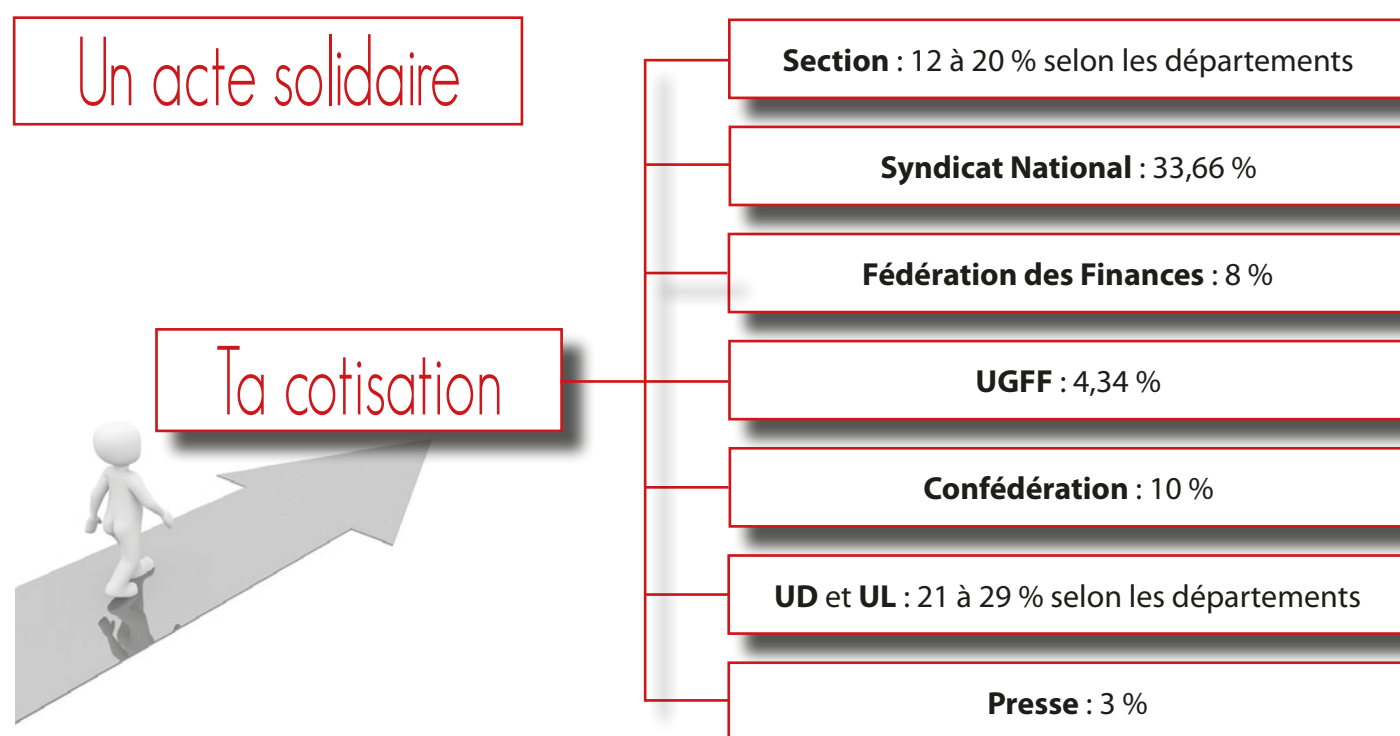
Un acte solidaire

Ta cotisation

**Section** : 12 à 20 % selon les départements

**Syndicat National** : 33,66 %

**Fédération des Finances** : 8 %

**UGFF** : 4,34 %

**Confédération** : 10 %

**UD** et **UL** : 21 à 29 % selon les départements

**Presse** : 3 %